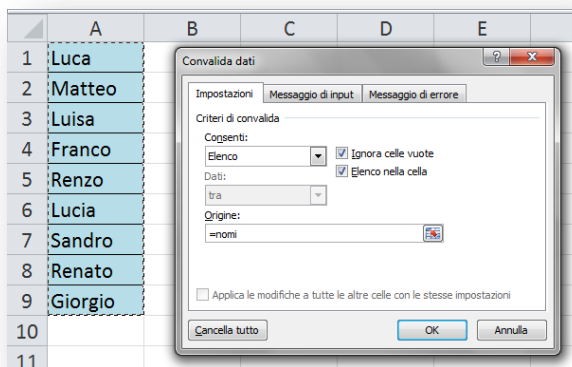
| | A | B | C | D | E |
|---|---|---|---|---|---|
| 1 | Luca | | | | |
| 2 | Matteo | | | | |
| 3 | Luisa | | | | |
| 4 | Franco | | | | |
| 5 | Renzo | | | | |
| 6 | Lucia | | | | |
| 7 | Sandro | | | | |
| 8 | Renato | | | | |
| 9 | Giorgio | | | | |
| 10 | | | | | |
| 11 | | | | | |

Convalida dati

?

Impostazioni | Messaggio di input | Messaggio di errore

Criteri di convalida

Consenti:
Elenco

Ignora celle vuote
Elenco nella cella

Dati:
tra

Origine:
=nomi

Applica le modifiche a tutte le altre celle con le stesse impostazioni

Cancella tutto | OK | Annulla